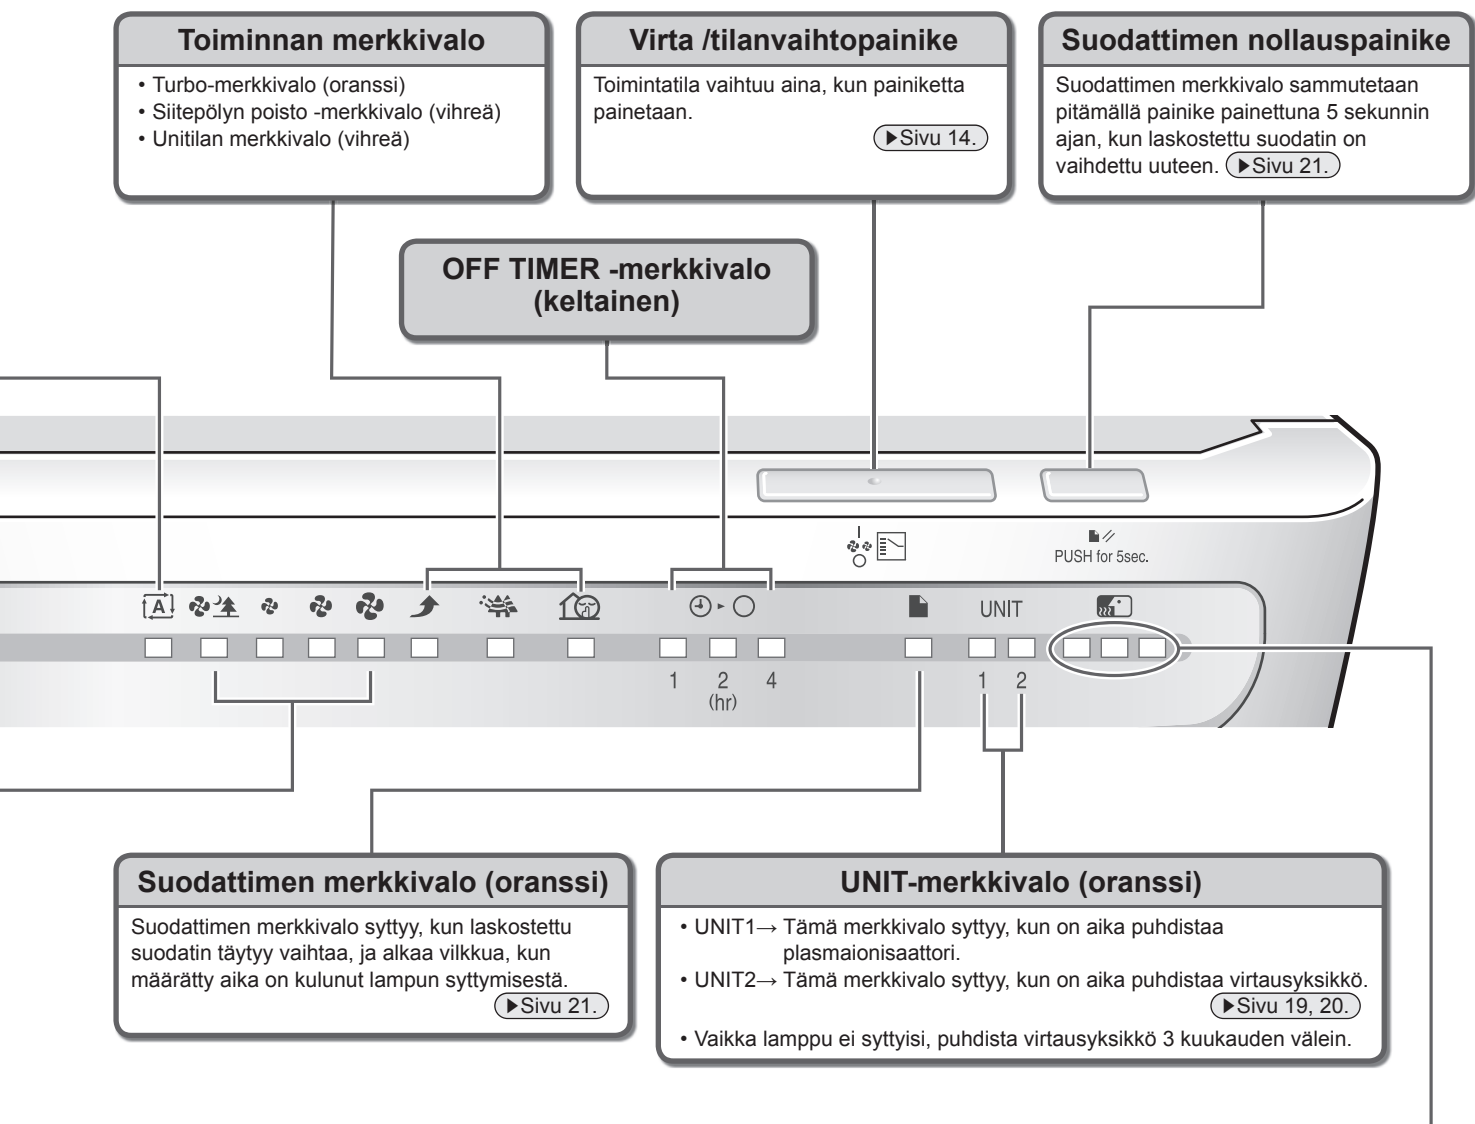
Toiminnan merkkivalo

• Turbo-merkkivalo (oranssi)
• Siitepölyn poisto -merkkivalo (vihreä)
• Unitilan merkkivalo (vihreä)

Virta /tilanvaihtopainike

Toimintatila vaihtuu aina, kun painiketta painetaan.
▶Sivu 14.

Suodattimen nollauspainike

Suodattimen merkkivalo sammutetaan pitämällä painike painettuna 5 sekunnin ajan, kun laskostettu suodatin on vaihdettu uuteen. ▶Sivu 21.

OFF TIMER -merkkivalo (keltainen)

PUSH for 5sec.

A

UNIT

1 2 4
(hr)

1 2

Suodattimen merkkivalo (oranssi)

Suodattimen merkkivalo syttyy, kun laskostettu suodatin täytyy vaihtaa, ja alkaa vilkkua, kun määrätty aika on kulunut lampun syttymisestä.
▶Sivu 21.

UNIT-merkkivalo (oranssi)

• UNIT1→ Tämä merkkivalo syttyy, kun on aika puhdistaa plasmaionisaattori.
• UNIT2→ Tämä merkkivalo syttyy, kun on aika puhdistaa virtausyksikkö.
▶Sivu 19, 20.
• Vaikka lamppu ei syttyisi, puhdista virtausyksikkö 3 kuukauden välein.